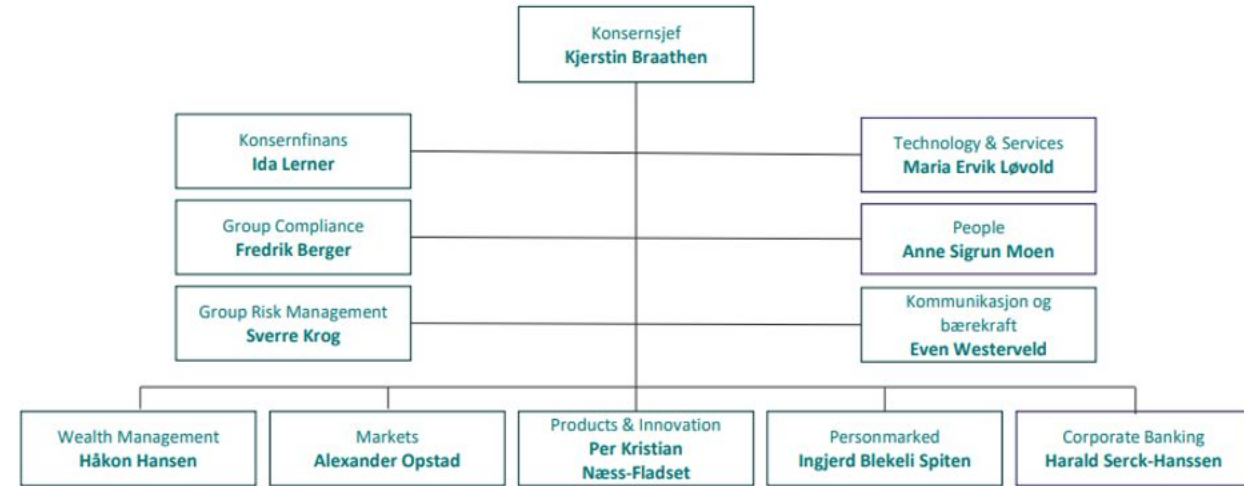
Konsernsjef
Kjerstin Braathen

Konsernfinans
Ida Lerner

Technology & Services
Maria Ervik Løvold

Group Compliance
Fredrik Berger

People
Anne Sigrun Moen

Group Risk Management
Sverre Krog

Kommunikasjon og bærekraft
Even Westerveld

Wealth Management
Håkon Hansen

Markets
Alexander Opstad

Products & Innovation
Per Kristian Næss-Fladset

Personmarked
Ingjerd Blekeli Spiten

Corporate Banking
Harald Serck-Hanssen